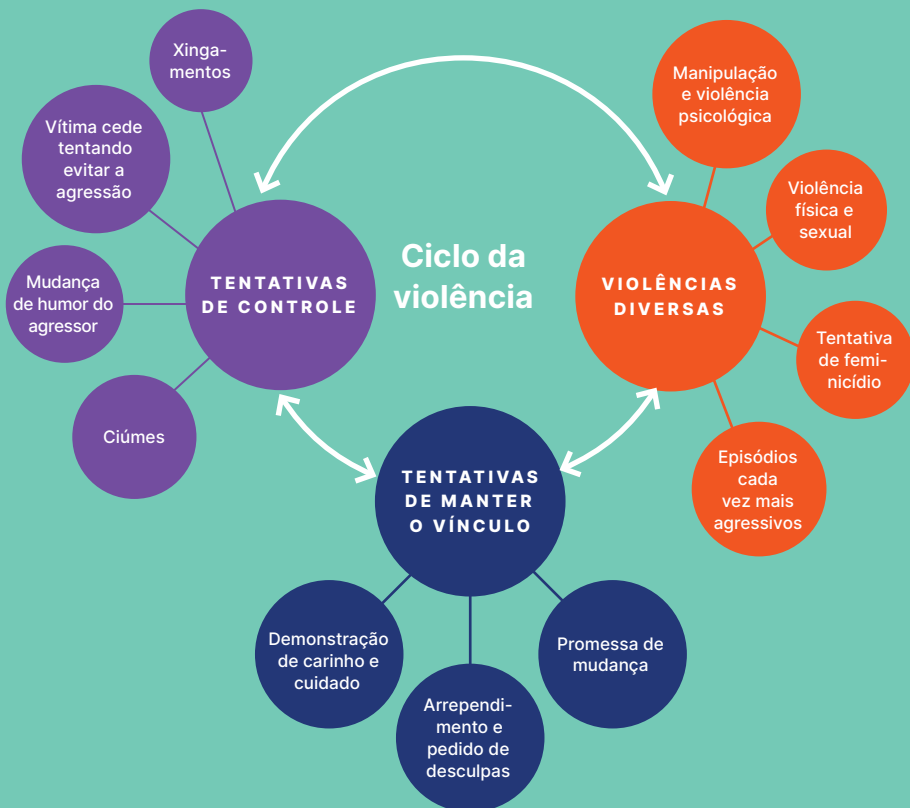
Ciclo da violência

TENTATIVAS DE CONTROLE

Xingamentos

Vítima cede tentando evitar a agressão

Mudança de humor do agressor

Ciúmes

VIOLÊNCIAS DIVERSAS

Manipulação e violência psicológica

Violência física e sexual

Tentativa de feminicídio

Episódios cada vez mais agressivos

TENTATIVAS DE MANTER O VÍNCULO

Demonstração de carinho e cuidado

Arrependimento e pedido de desculpas

Promessa de mudança